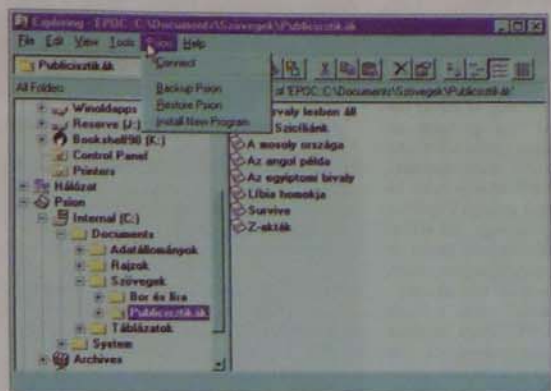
Exploring - EPOC::C:\Documents\Szövegek\Publicisztikák

File Edit View Tools Psion Help

Publicisztikák

All Folders

Connect

Backup Psion
Restore Psion
Install New Program

Contents of 'EPOC::C:\Documents\Szövegek\Publicisztikák'

Winoldapps
Reserve (J:)
Bookshelf98 (K:)
Control Panel
Printers
Hálózat
Psion
Internal (C:)
Documents
Adatállományok
Rajzok
Szövegek
Bor és líra
Publicisztikák
Táblázatok
System
Archives

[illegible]rvaly lesben áll
Szicíliánk
A mosoly országa
Az angol példa
Az egyiptomi bivaly
Líbia homokja
Survive
Z-akták